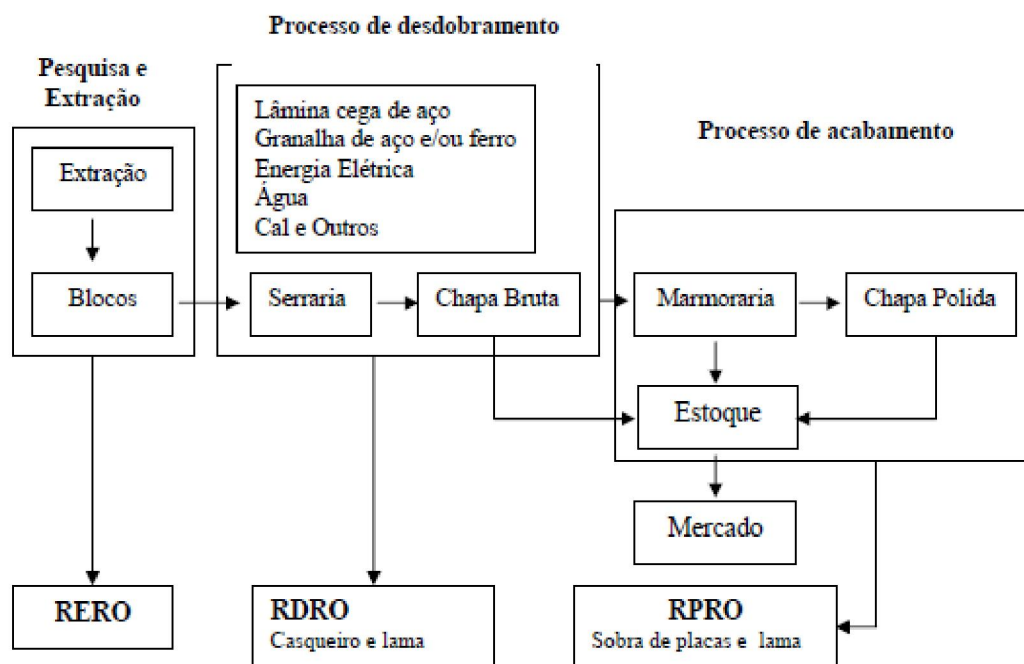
Processo de desdobramento

Pesquisa e Extração

Lâmina cega de aço
Granalha de aço e/ou ferro
Energia Elétrica
Água
Cal e Outros

Processo de acabamento

Extração

Blocos

Serraria

Chapa Bruta

Marmoraria

Chapa Polida

Estoque

Mercado

RERO

RDRO
Casqueiro e lama

RPRO
Sobra de placas e lama